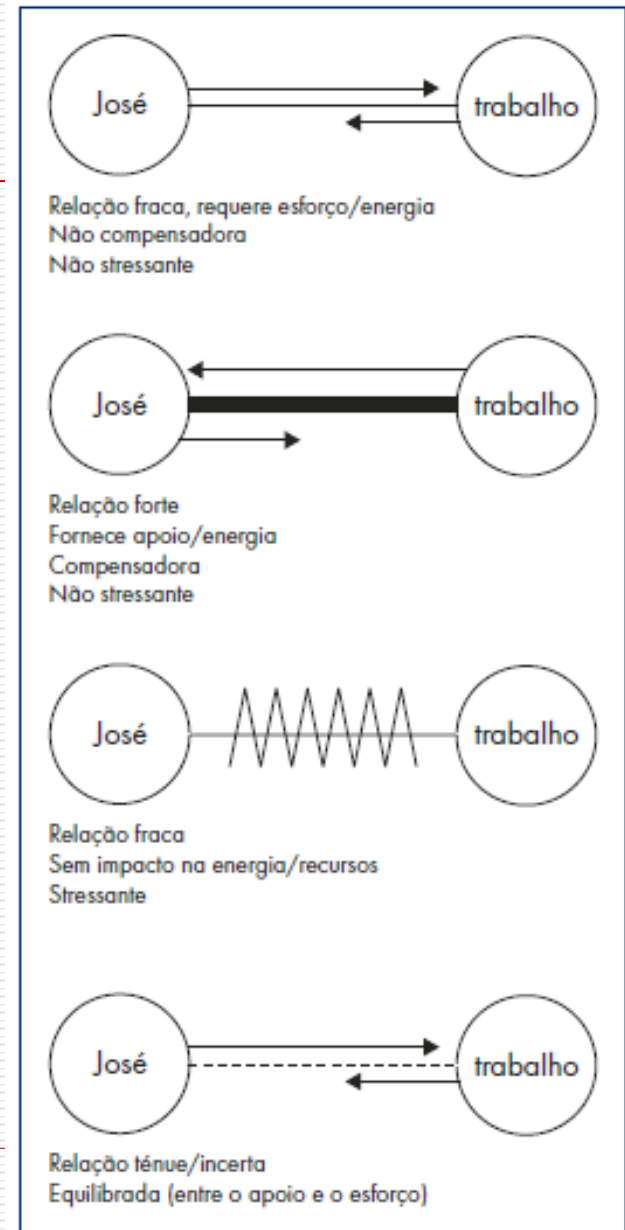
José

trabalho

Relação fraca, requere esforço/energia
Não compensadora
Não stressante

José

trabalho

Relação forte
Fornece apoio/energia
Compensadora
Não stressante

José

trabalho

Relação fraca
Sem impacto na energia/recursos
Stressante

José

trabalho

Relação ténue/incerta
Equilibrada (entre o apoio e o esforço)